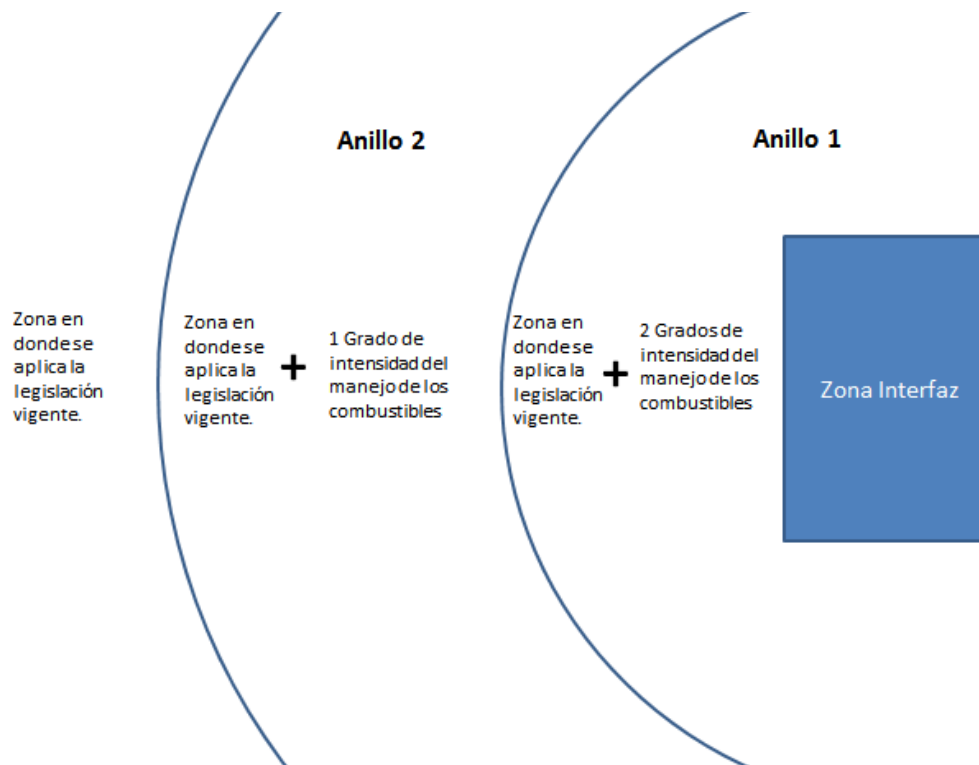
Anillo 2

Anillo 1

Zona en donde se aplica la legislación vigente.

Zona en donde se aplica la legislación vigente.

+

1 Grado de intensidad del manejo de los combustibles

Zona en donde se aplica la legislación vigente.

+

2 Grados de intensidad del manejo de los combustibles

Zona Interfaz